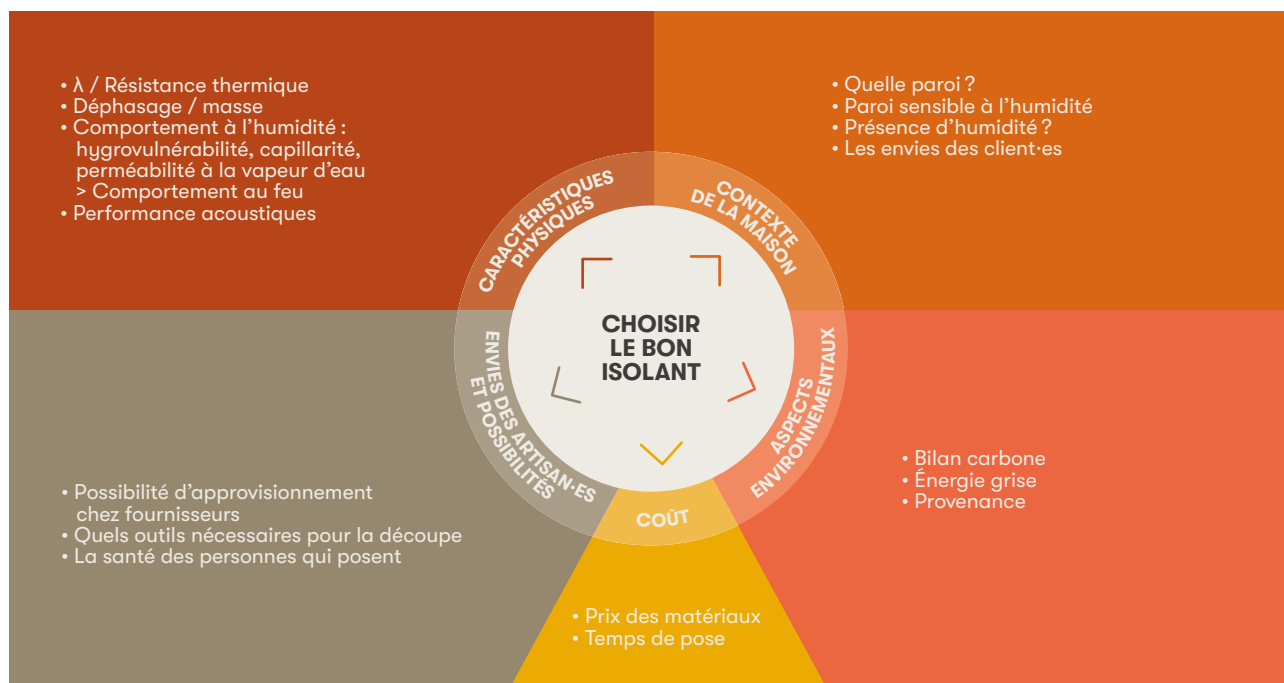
• λ / Résistance thermique
• Déphasage / masse
• Comportement à l'humidité : hygrovulnérabilité, capillarité, perméabilité à la vapeur d'eau > Comportement au feu
• Performance acoustiques

• Quelle paroi ?
• Paroi sensible à l'humidité
• Présence d'humidité ?
• Les envies des client·es

CARACTÉRISTIQUES PHYSIQUES

CONTEXTE DE LA MAISON

CHOISIR LE BON ISOLANT

ENVIES DES ARTISAN·ES ET POSSIBILITÉS

ASPECTS ENVIRONNEMENTAUX

COÛT

• Bilan carbone
• Énergie grise
• Provenance

• Possibilité d'approvisionnement chez fournisseurs
• Quels outils nécessaires pour la découpe
• La santé des personnes qui posent

• Prix des matériaux
• Temps de pose